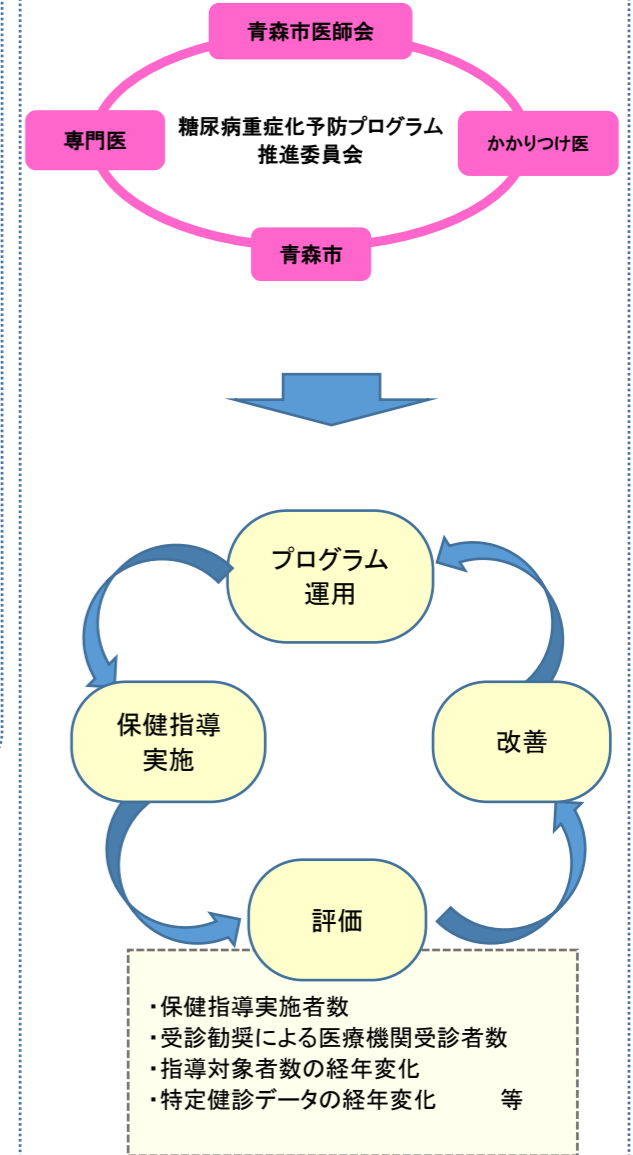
青森市医師会

専門医

糖尿病重症化予防プログラム推進委員会

かかりつけ医

青森市

プログラム運用

保健指導実施

改善

評価

・保健指導実施者数
・受診勧奨による医療機関受診者数
・指導対象者数の経年変化
・特定健診データの経年変化　　等